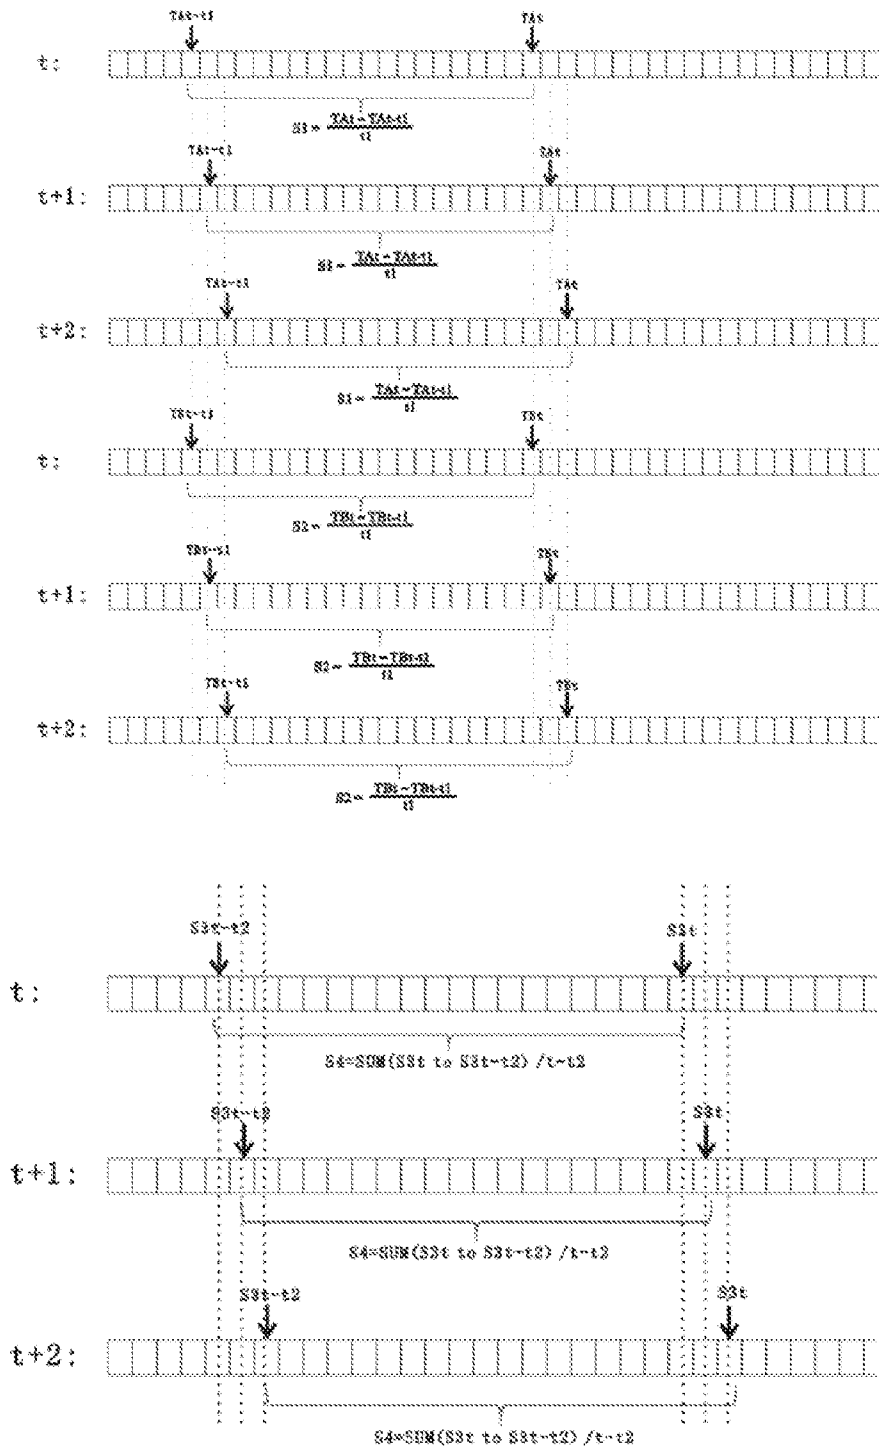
TAt-t1
TAt
t:
$S1 = \frac{TAt - TAt{-}t1}{t1}$
TAt-t1
TAt
t+1:
$S1 = \frac{TAt - TAt{-}t1}{t1}$
TAt-t1
TAt
t+2:
$S1 = \frac{TAt - TAt{-}t1}{t1}$
TBt-t1
TBt
t:
$S2 = \frac{TBt - TBt{-}t1}{t1}$
TBt-t1
TBt
t+1:
$S2 = \frac{TBt - TBt{-}t1}{t1}$
TBt-t1
TBt
t+2:
$S2 = \frac{TBt - TBt{-}t1}{t1}$

S3t-t2
S3t
t:
S4=SUM(S3t to S3t-t2) /t-t2
S3t-t2
S3t
t+1:
S4=SUM(S3t to S3t-t2) /t-t2
S3t-t2
S3t
t+2:
S4=SUM(S3t to S3t-t2) /t-t2